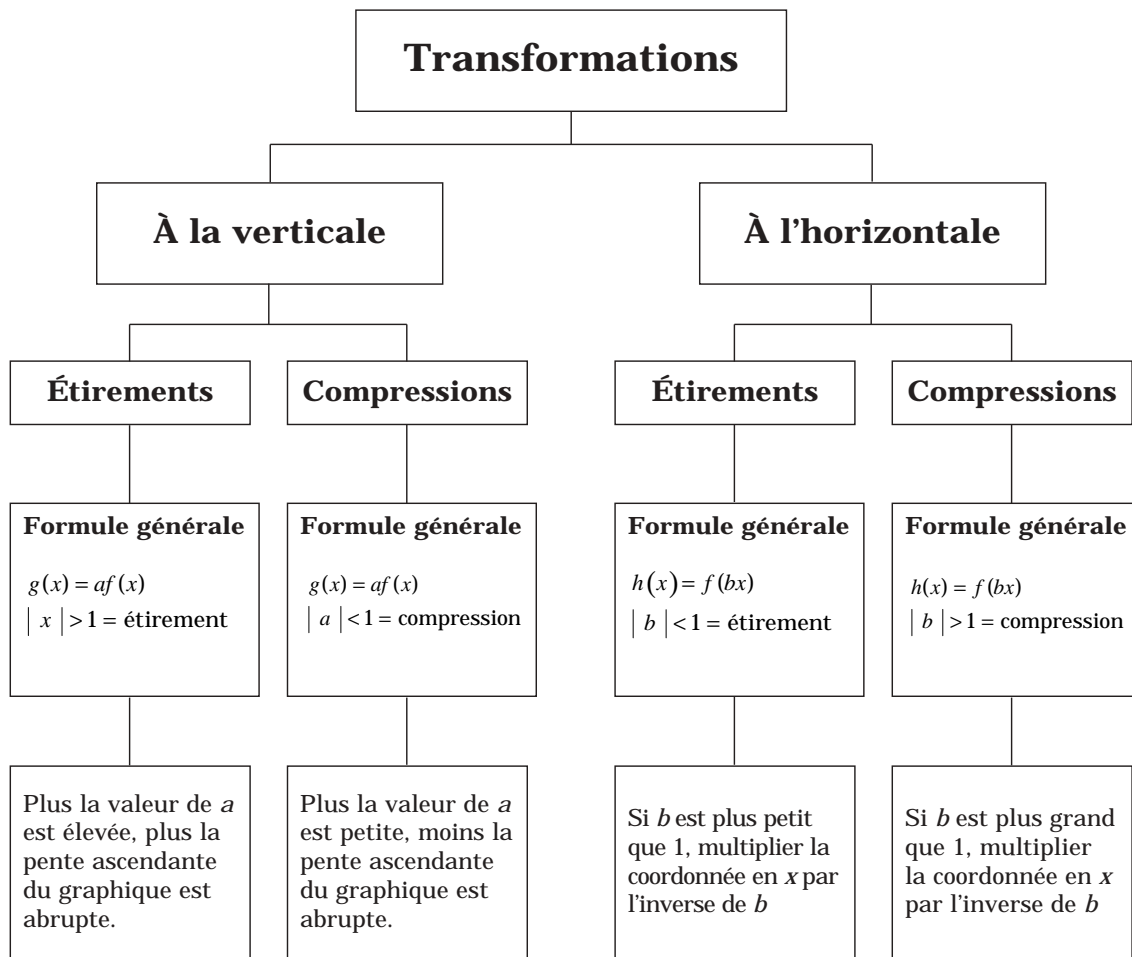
Transformations

À la verticale

À l'horizontale

Étirements

Compressions

Étirements

Compressions

Formule générale

$g(x) = af(x)$

$|x| > 1$ = étirement

Formule générale

$g(x) = af(x)$

$|a| < 1$ = compression

Formule générale

$h(x) = f(bx)$

$|b| < 1$ = étirement

Formule générale

$h(x) = f(bx)$

$|b| > 1$ = compression

Plus la valeur de *a* est élevée, plus la pente ascendante du graphique est abrupte.

Plus la valeur de *a* est petite, moins la pente ascendante du graphique est abrupte.

Si *b* est plus petit que 1, multiplier la coordonnée en *x* par l'inverse de *b*

Si *b* est plus grand que 1, multiplier la coordonnée en *x* par l'inverse de *b*